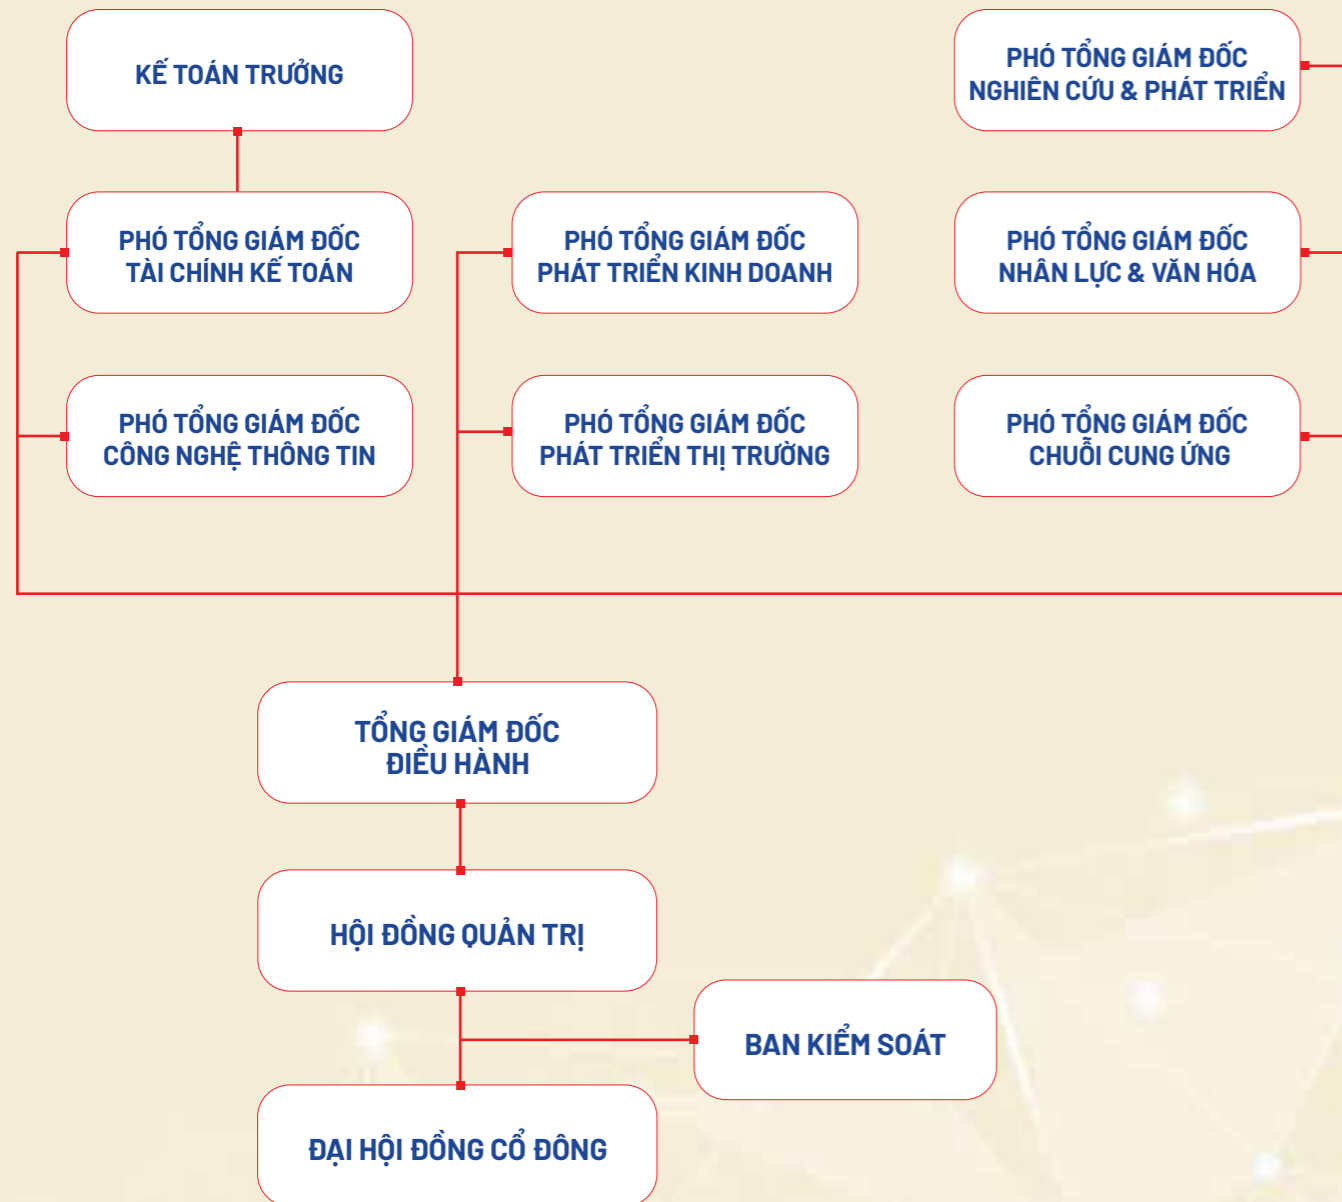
KẾ TOÁN TRƯỞNG

PHÓ TỔNG GIÁM ĐỐC NGHIÊN CỨU & PHÁT TRIỂN

PHÓ TỔNG GIÁM ĐỐC TÀI CHÍNH KẾ TOÁN

PHÓ TỔNG GIÁM ĐỐC PHÁT TRIỂN KINH DOANH

PHÓ TỔNG GIÁM ĐỐC NHÂN LỰC & VĂN HÓA

PHÓ TỔNG GIÁM ĐỐC CÔNG NGHỆ THÔNG TIN

PHÓ TỔNG GIÁM ĐỐC PHÁT TRIỂN THỊ TRƯỜNG

PHÓ TỔNG GIÁM ĐỐC CHUỖI CUNG ỨNG

TỔNG GIÁM ĐỐC ĐIỀU HÀNH

HỘI ĐỒNG QUẢN TRỊ

BAN KIỂM SOÁT

ĐẠI HỘI ĐỒNG CỔ ĐÔNG